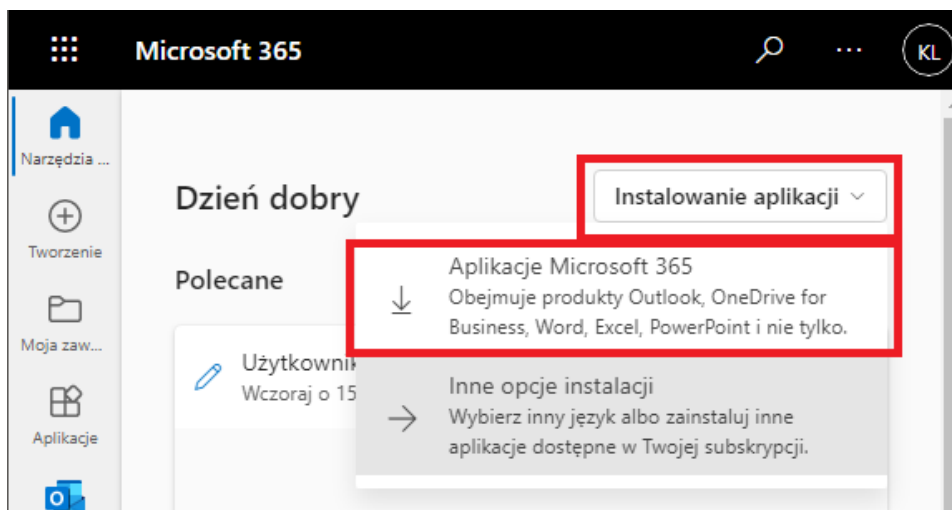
Microsoft 365

KL

Narzędzia ...

Tworzenie

Moja zaw...

Aplikacje

Dzień dobry

Instalowanie aplikacji

Polecane

Użytkownik
Wczoraj o 15

Aplikacje Microsoft 365
Obejmuje produkty Outlook, OneDrive for Business, Word, Excel, PowerPoint i nie tylko.

Inne opcje instalacji
Wybierz inny język albo zainstaluj inne aplikacje dostępne w Twojej subskrypcji.